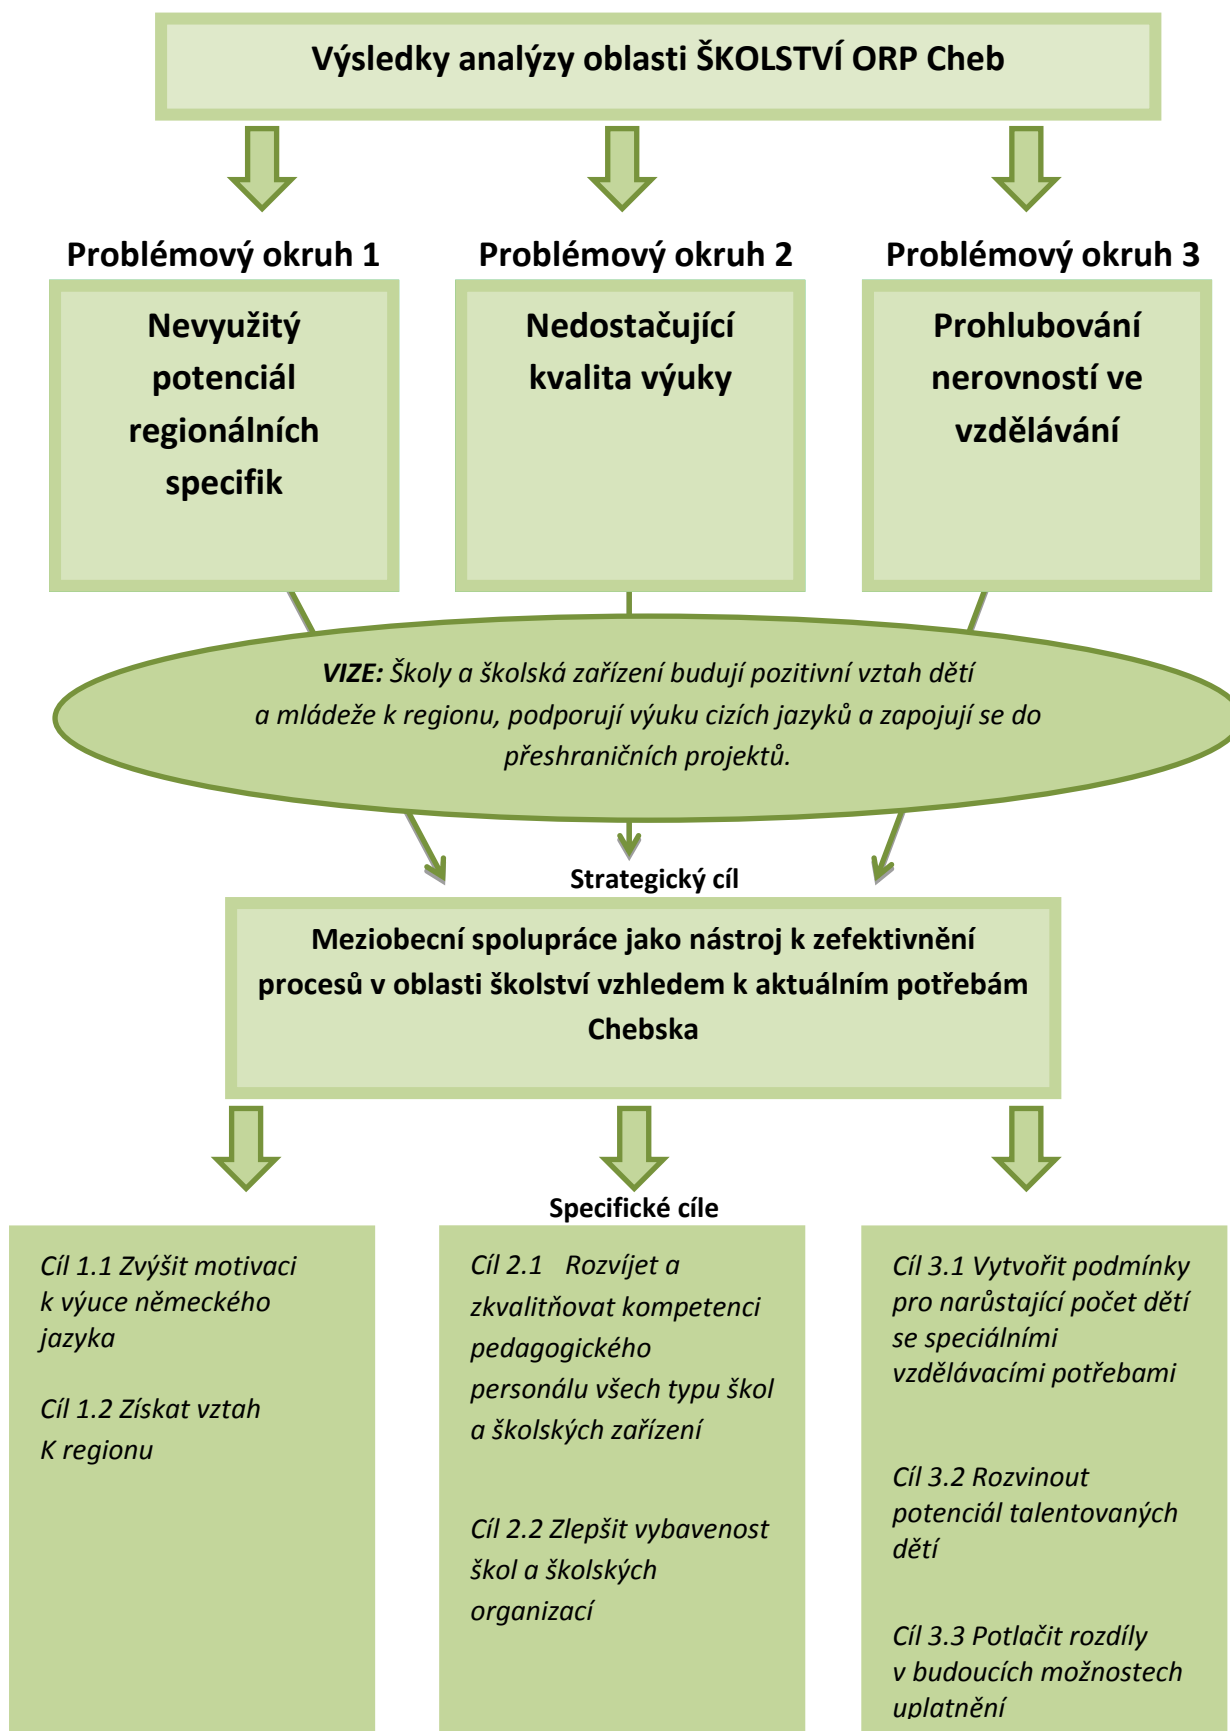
Výsledky analýzy oblasti ŠKOLSTVÍ ORP Cheb

Problémový okruh 1

Nevyužitý potenciál regionálních specifik

Problémový okruh 2

Nedostačující kvalita výuky

Problémový okruh 3

Prohlubování nerovností ve vzdělávání

VIZE: Školy a školská zařízení budují pozitivní vztah dětí a mládeže k regionu, podporují výuku cizích jazyků a zapojují se do přeshraničních projektů.

Strategický cíl

Meziobecní spolupráce jako nástroj k zefektivnění procesů v oblasti školství vzhledem k aktuálním potřebám Chebska

Specifické cíle

Cíl 1.1 Zvýšit motivaci k výuce německého jazyka

Cíl 1.2 Získat vztah K regionu

Cíl 2.1 Rozvíjet a zkvalitňovat kompetenci pedagogického personálu všech typu škol a školských zařízení

Cíl 2.2 Zlepšit vybavenost škol a školských organizací

Cíl 3.1 Vytvořit podmínky pro narůstající počet dětí se speciálními vzdělávacími potřebami

Cíl 3.2 Rozvinout potenciál talentovaných dětí

Cíl 3.3 Potlačit rozdíly v budoucích možnostech uplatnění